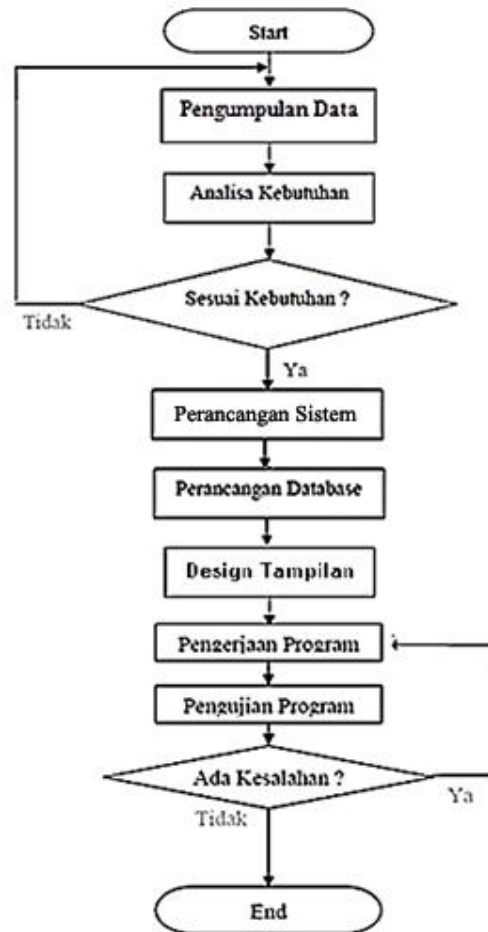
Start

Pengumpulan Data

Analisa Kebutuhan

Sesuai Kebutuhan ?

Tidak

Ya

Perancangan Sistem

Perancangan Database

Design Tampilan

Pengerjaan Program

Pengujian Program

Ada Kesalahan ?

Ya

Tidak

End